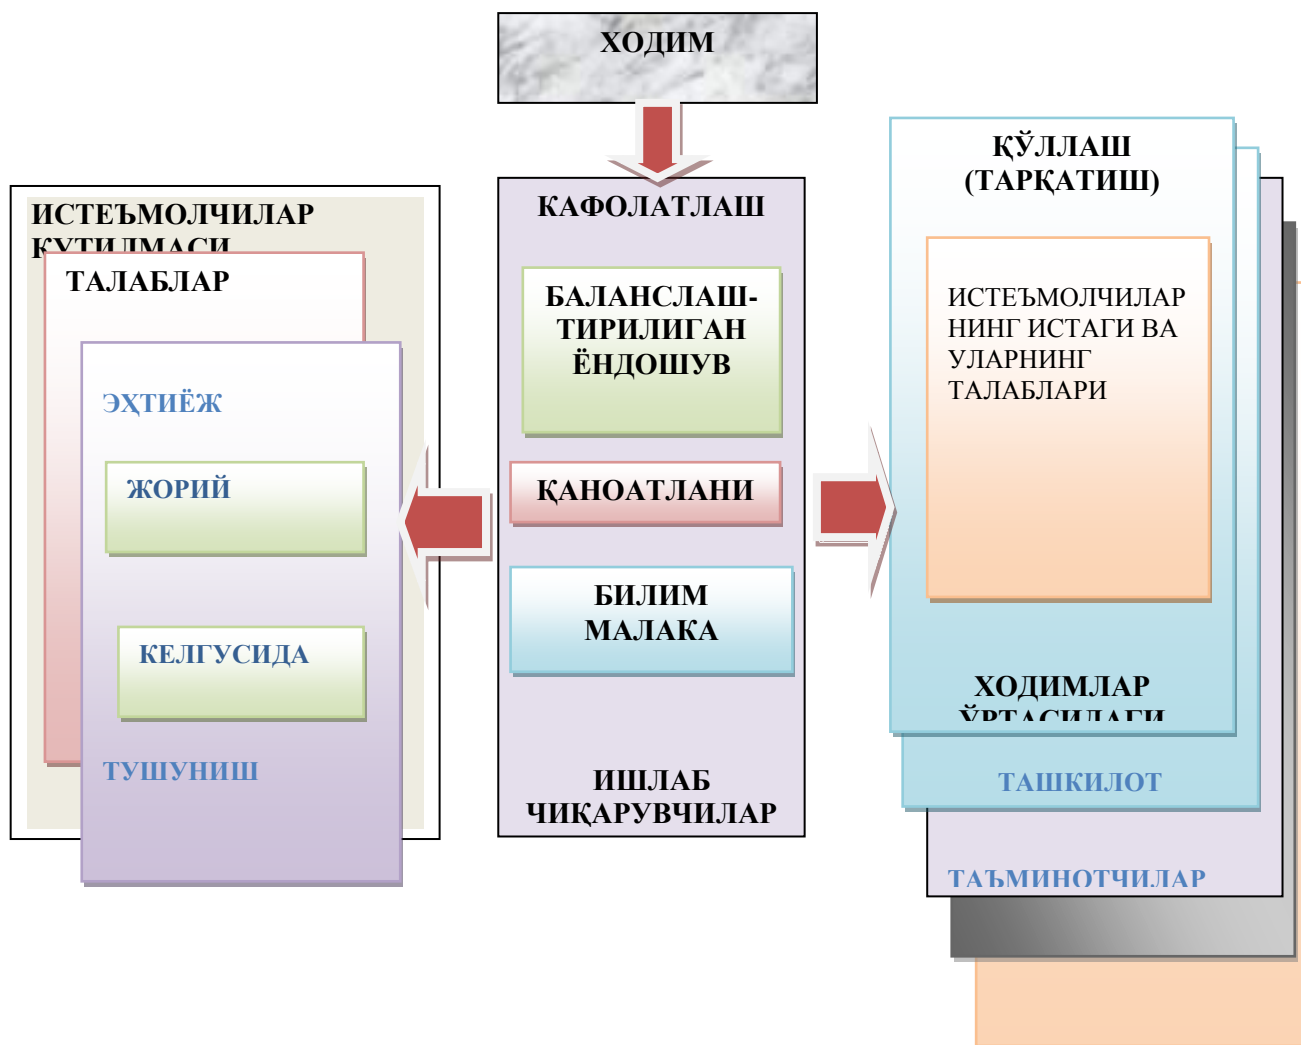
ХОДИМ

ИСТЕЪМОЛЧИЛАР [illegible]

ТАЛАБЛАР

ЭҲТИЁЖ

ЖОРИЙ

КЕЛГУСИДА

ТУШУНИШ

КАФОЛАТЛАШ

БАЛАНСЛАШТИРИЛИГАН ЁНДОШУВ

ҚАНОАТЛАНИ

БИЛИМ МАЛАКА

ИШЛАБ ЧИҚАРУВЧИЛАР

ҚЎЛЛАШ (ТАРҚАТИШ)

ИСТЕЪМОЛЧИЛАР НИНГ ИСТАГИ ВА УЛАРНИНГ ТАЛАБЛАРИ

ХОДИМЛАР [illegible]

ТАШКИЛОТ

ТАЪМИНОТЧИЛАР